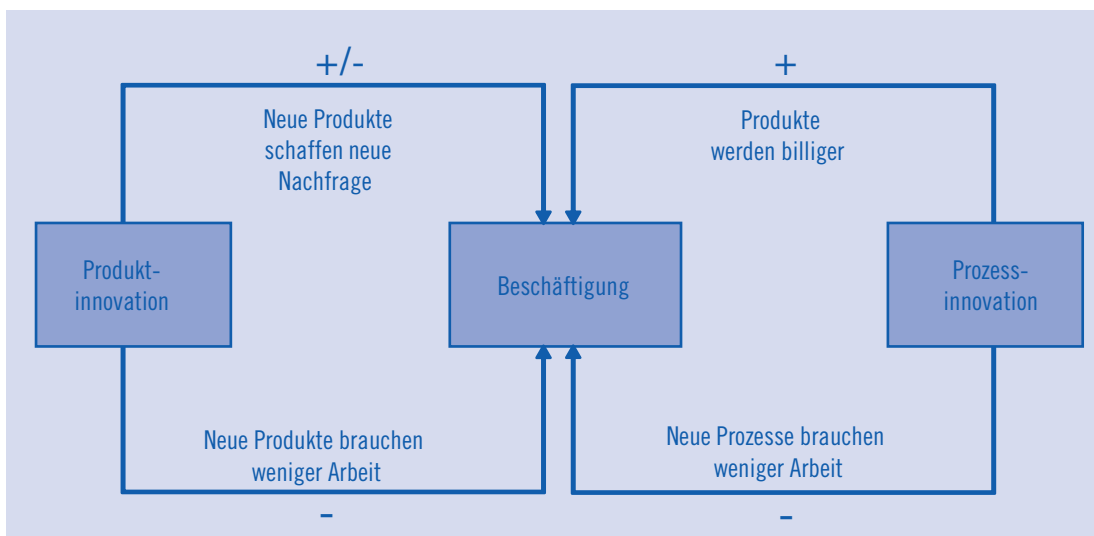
+/-

Neue Produkte schaffen neue Nachfrage

+

Produkte werden billiger

Produkt-
innovation

Beschäftigung

Prozess-
innovation

Neue Produkte brauchen weniger Arbeit

-

Neue Prozesse brauchen weniger Arbeit

-